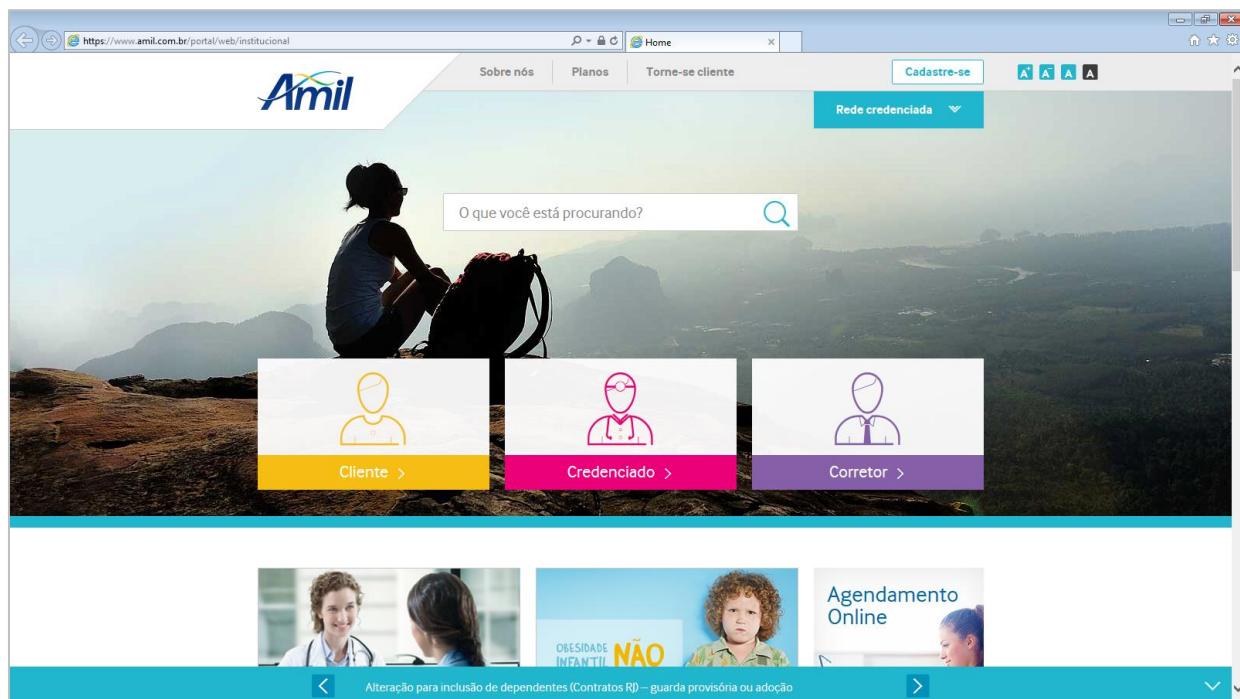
https://www.amil.com.br/portal/web/institucional

Home

Amil

Sobre nós

Planos

Torne-se cliente

Cadastre-se

A+ A A A

Rede credenciada

O que você está procurando?

Cliente >

Credenciado >

Corretor >

OBESIDADE INFANTIL NÃO

Agendamento Online

Alteração para inclusão de dependentes (Contratos RJ) – guarda provisória ou adoção